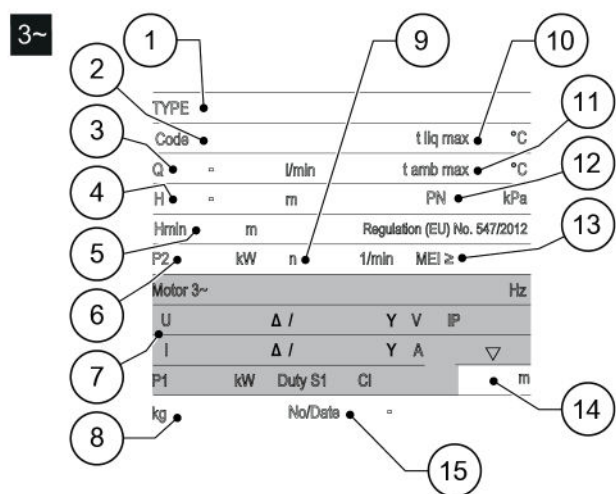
3~

1
9
10
2
11
3
12
4
13
5
6
7
8
14
15

TYPE
Code
t liq max °C
Q ▫ l/min
t amb max °C
H ▫ m
PN kPa
Hmin m
Regulation (EU) No. 547/2012
P2 kW
n 1/min
MEI ≥
Motor 3~ Hz
U Δ / Y V IP
I Δ / Y A ▽
P1 kW Duty S1 Cl
m
kg
No/Date ▫